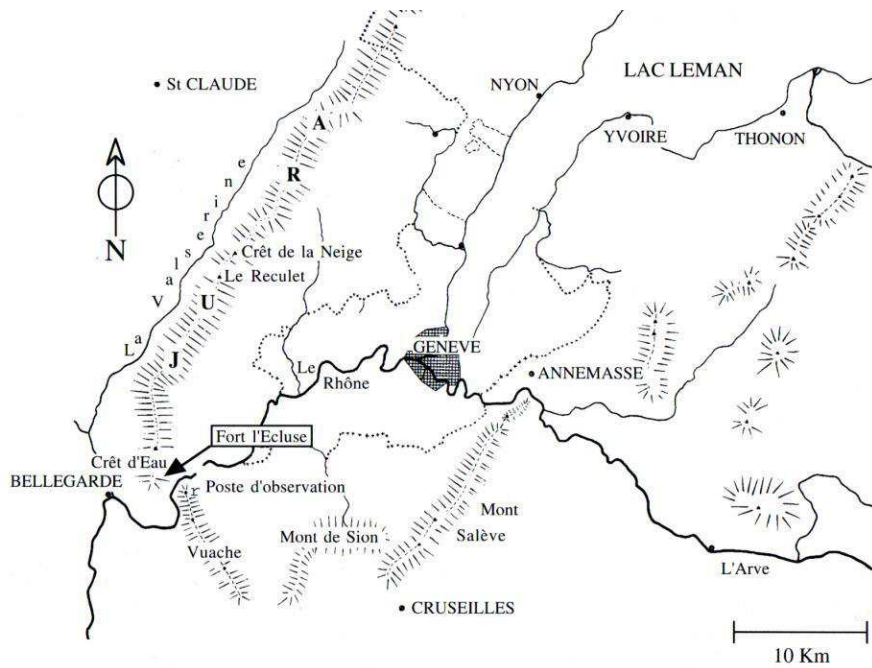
St CLAUDE
NYON
LAC LEMAN
YVOIRE
THONON
N
A
R
U
J
La Valserine
Crêt de la Neige
Le Reculet
GENEVE
Le Rhône
ANNEMASSE
Fort l'Ecluse
Crêt d'Eau
BELLEGARDE
Poste d'observation
Mont Salève
Mont de Sion
Vuache
L'Arve
CRUSEILLES
10 Km